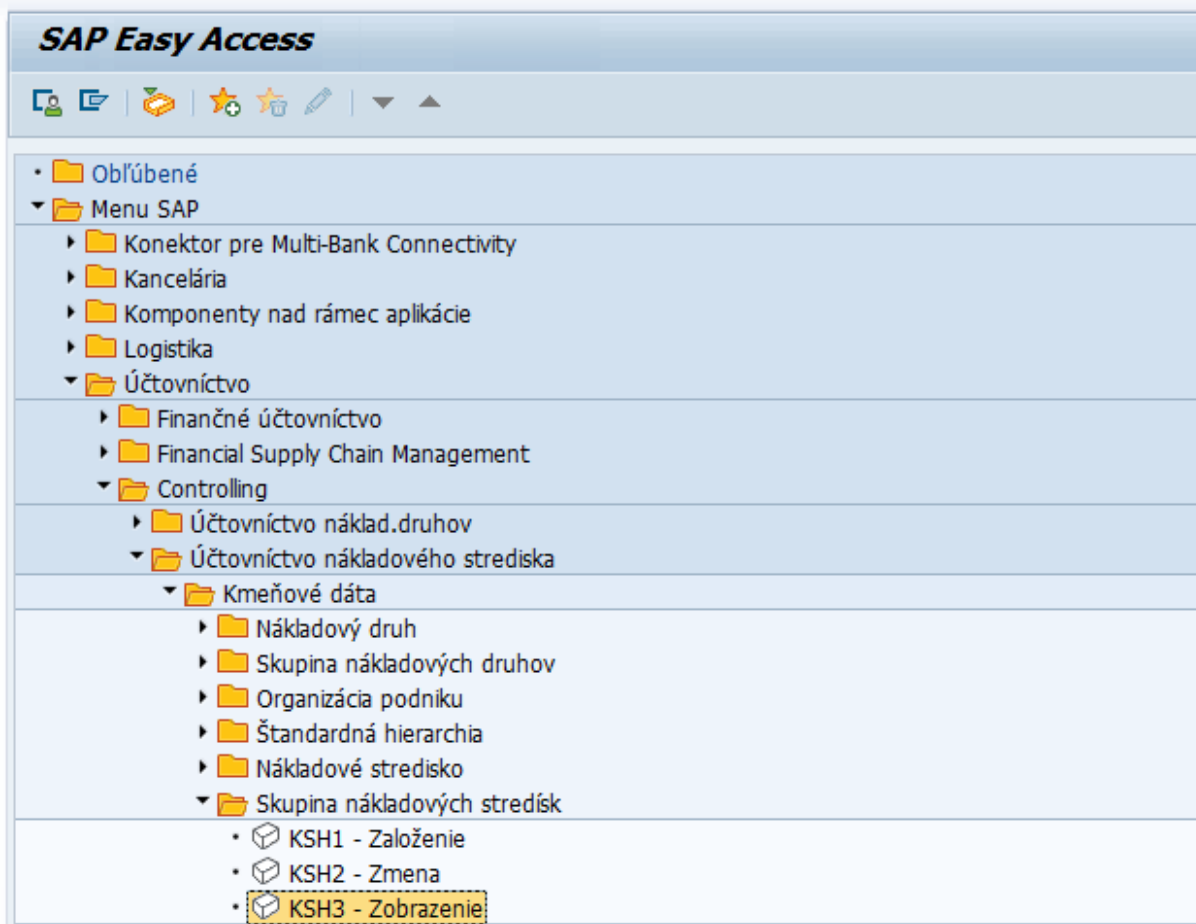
SAP Easy Access

Obľúbené
Menu SAP
Konektor pre Multi-Bank Connectivity
Kancelária
Komponenty nad rámec aplikácie
Logistika
Účtovníctvo
Finančné účtovníctvo
Financial Supply Chain Management
Controlling
Účtovníctvo náklad.druhov
Účtovníctvo nákladového strediska
Kmeňové dáta
Nákladový druh
Skupina nákladových druhov
Organizácia podniku
Štandardná hierarchia
Nákladové stredisko
Skupina nákladových stredísk
KSH1 - Založenie
KSH2 - Zmena
KSH3 - Zobrazenie